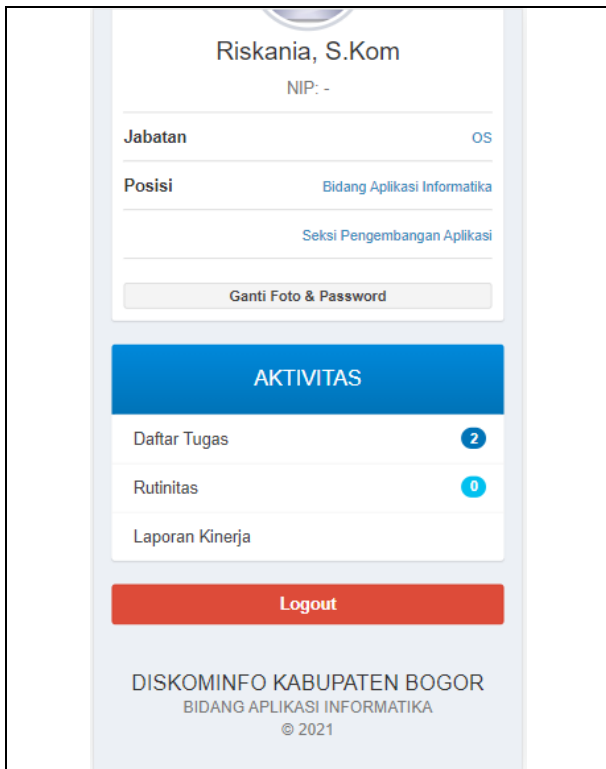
Riskania, S.Kom

NIP: -

| Jabatan | OS |
|---|---|
| Posisi | Bidang Aplikasi Informatika |
| | Seksi Pengembangan Aplikasi |

Ganti Foto & Password

AKTIVITAS

Daftar Tugas 2

Rutinitas 0

Laporan Kinerja

Logout

DISKOMINFO KABUPATEN BOGOR
BIDANG APLIKASI INFORMATIKA
© 2021